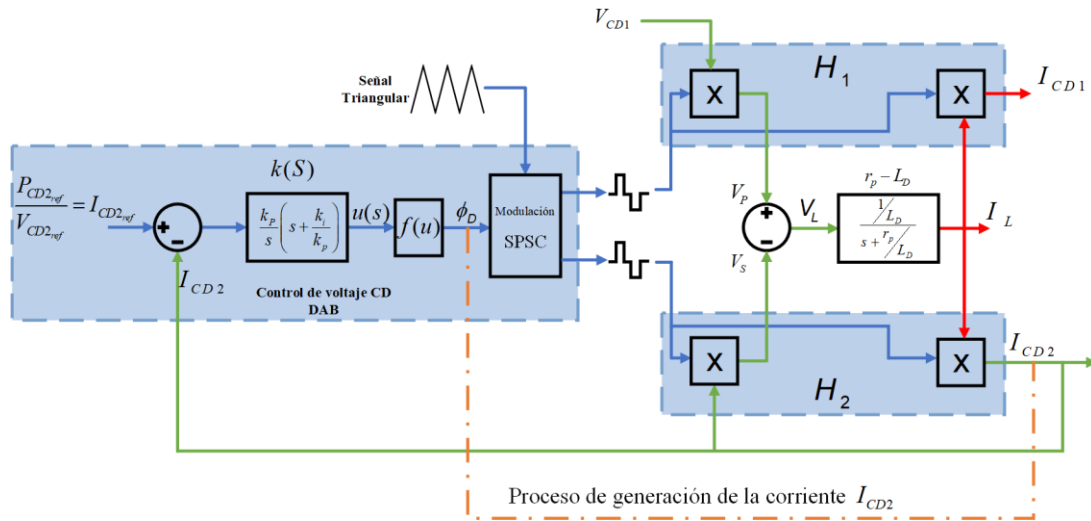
$V_{CD1}$

$H_1$

Señal Triangular

x

x

$I_{CD1}$

$k(S)$

$\frac{P_{CD2_{ref}}}{V_{CD2_{ref}}} = I_{CD2_{ref}}$

+

-

$\frac{k_P}{s}\left(s+\frac{k_i}{k_p}\right)$

$u(s)$

$f(u)$

$\phi_D$

Modulación SPSC

$V_P$

+

-

$V_L$

$r_p - L_D$

$\frac{1/L_D}{s+r_p/L_D}$

$I_L$

$V_S$

$I_{CD2}$

Control de voltaje CD DAB

x

x

$I_{CD2}$

$H_2$

Proceso de generación de la corriente $I_{CD2}$